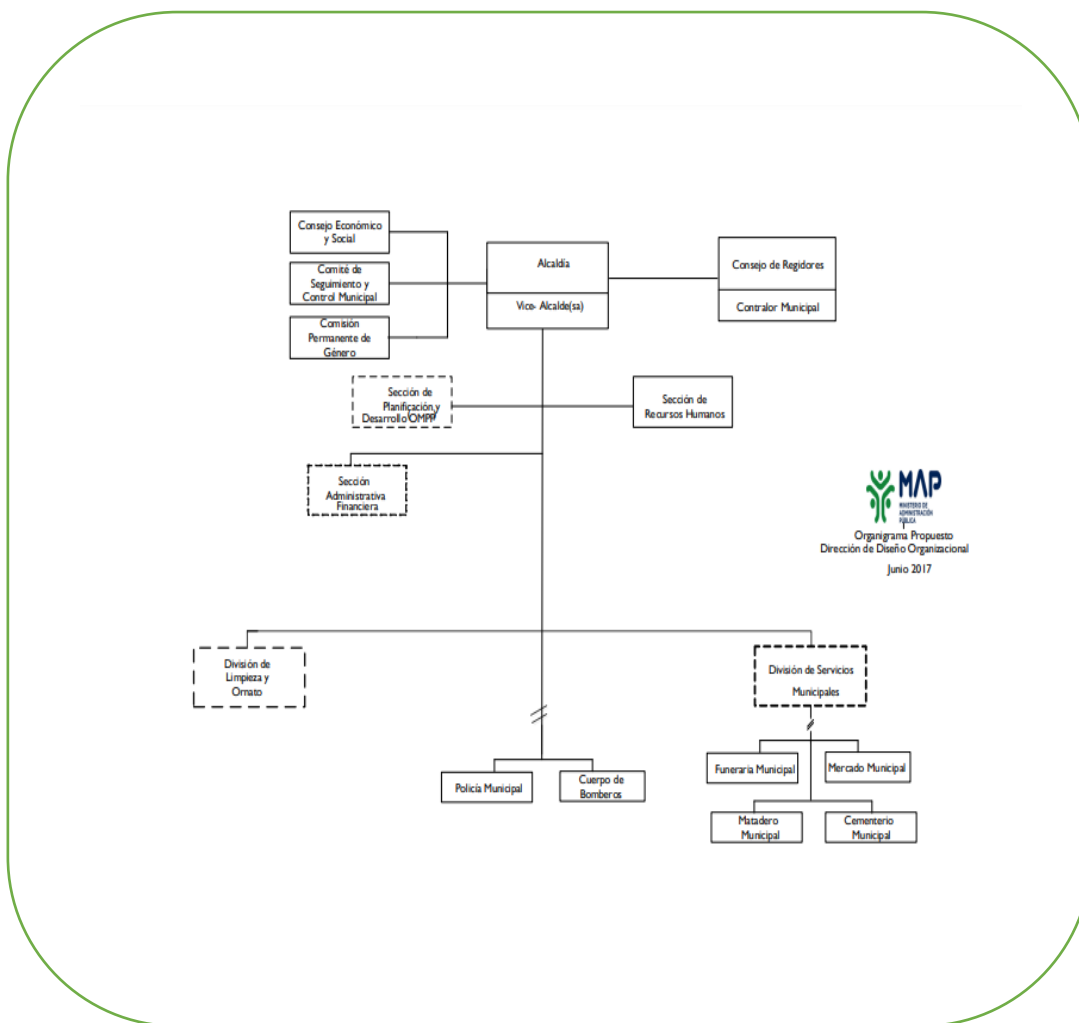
Consejo Económico y Social

Comité de Seguimiento y Control Municipal

Comisión Permanente de Género

Alcaldía

Vice- Alcalde(sa)

Consejo de Regidores

Contralor Municipal

Sección de Planificación y Desarrollo OMPP

Sección de Recursos Humanos

Sección Administrativa Financiera

MAP
MINISTERIO DE ADMINISTRACIÓN PÚBLICA

Organigrama Propuesto
Dirección de Diseño Organizacional
Junio 2017

División de Limpieza y Ornato

División de Servicios Municipales

Policía Municipal

Cuerpo de Bomberos

Funeraria Municipal

Mercado Municipal

Matadero Municipal

Cementerio Municipal